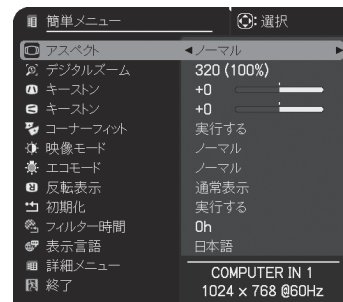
簡単メニュー
: 選択

| | |
|---|---|
| アスペクト | ◀ノーマル ▶ |
| デジタルズーム | 320 (100%) |
| キーストン | +0 |
| キーストン | +0 |
| コーナーフィット | 実行する |
| 映像モード | ノーマル |
| エコモード | ノーマル |
| 反転表示 | 通常表示 |
| 初期化 | 実行する |
| フィルター時間 | 0h |
| 表示言語 | 日本語 |
| 詳細メニュー | |
| 終了 | |

COMPUTER IN 1
1024 x 768 @60Hz